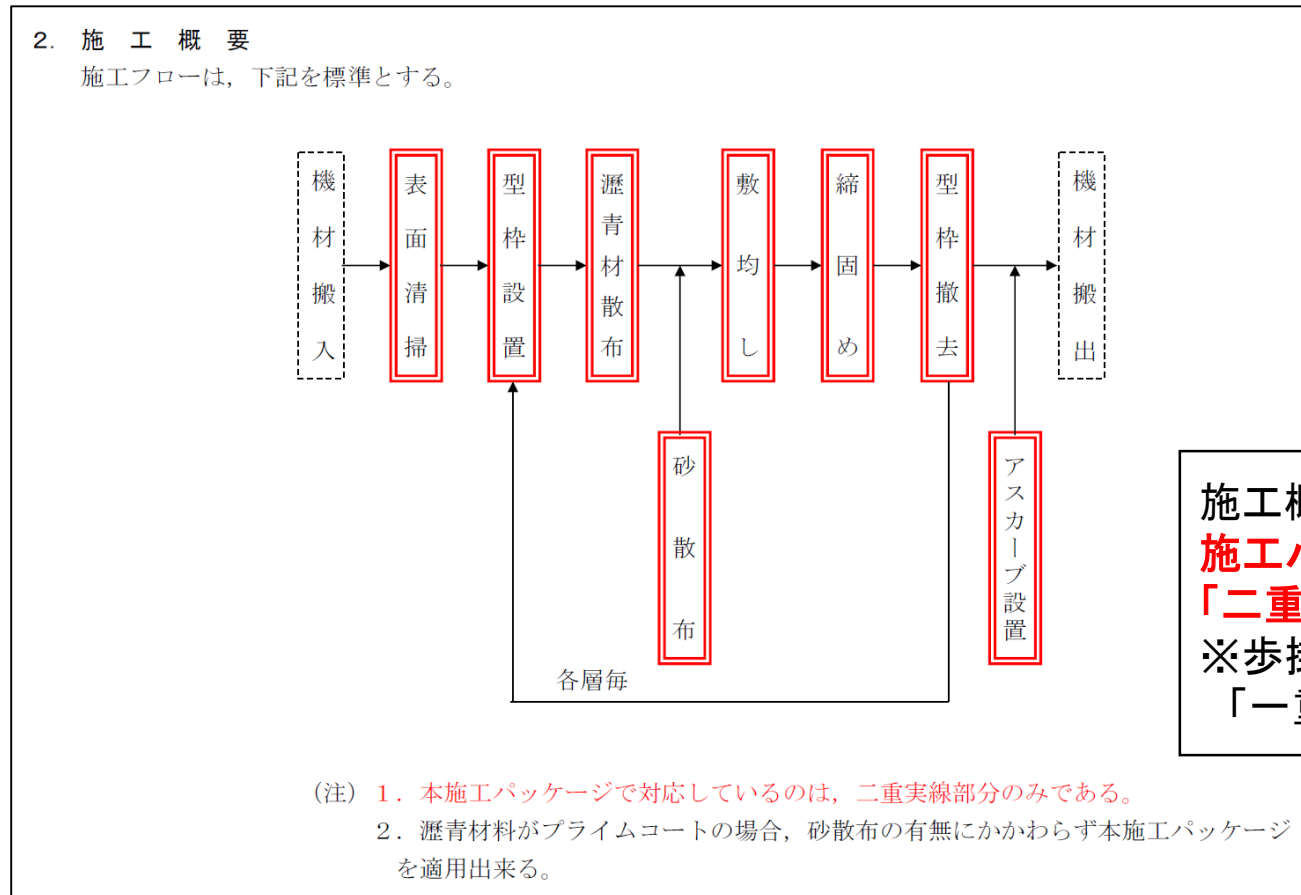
2. 施 工 概 要
施工フローは，下記を標準とする。

機材搬入
表面清掃
型枠設置
瀝青材散布
敷均し
締固め
型枠撤去
機材搬出
砂散布
アスカーブ設置
各層毎

施工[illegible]
施工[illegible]
「二重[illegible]
※歩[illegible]
「一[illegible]

（注） 1．本施工パッケージで対応しているのは，二重実線部分のみである。
2．瀝青材料がプライムコートの場合，砂散布の有無にかかわらず本施工パッケージを適用出来る。